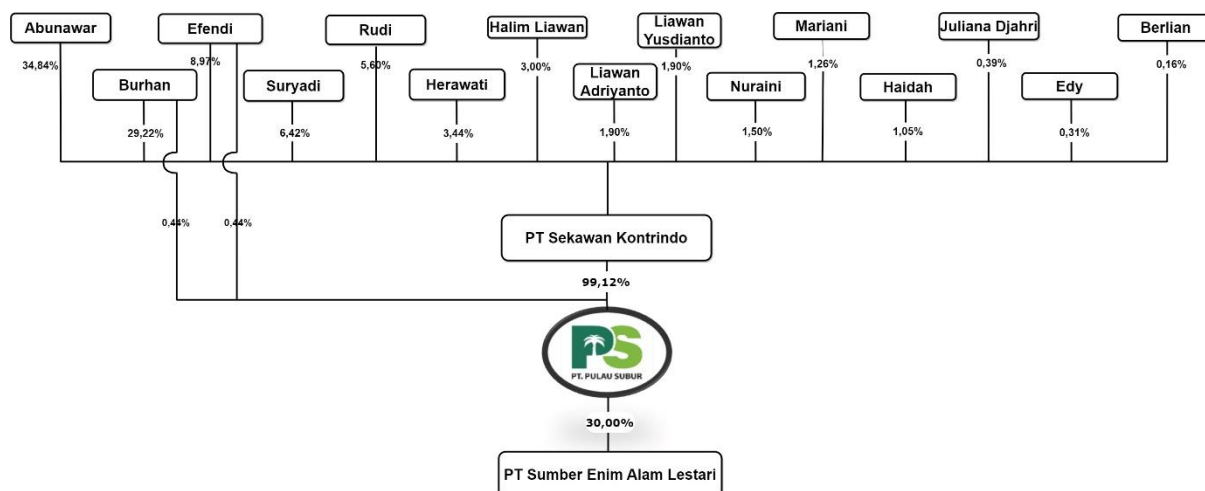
Abunawar
34,84%
Burhan
29,22%
Efendi
8,97%
Suryadi
6,42%
Rudi
5,60%
Herawati
3,44%
Halim Liawan
3,00%
Liawan Adriyanto
1,90%
Liawan Yusdianto
1,90%
Nuraini
1,50%
Mariani
1,26%
Haidah
1,05%
Juliana Djahri
0,39%
Edy
0,31%
Berlian
0,16%

0,44%
0,44%

PT Sekawan Kontrindo
99,12%

PS
PT. PULAU SUBUR

30,00%

PT Sumber Enim Alam Lestari